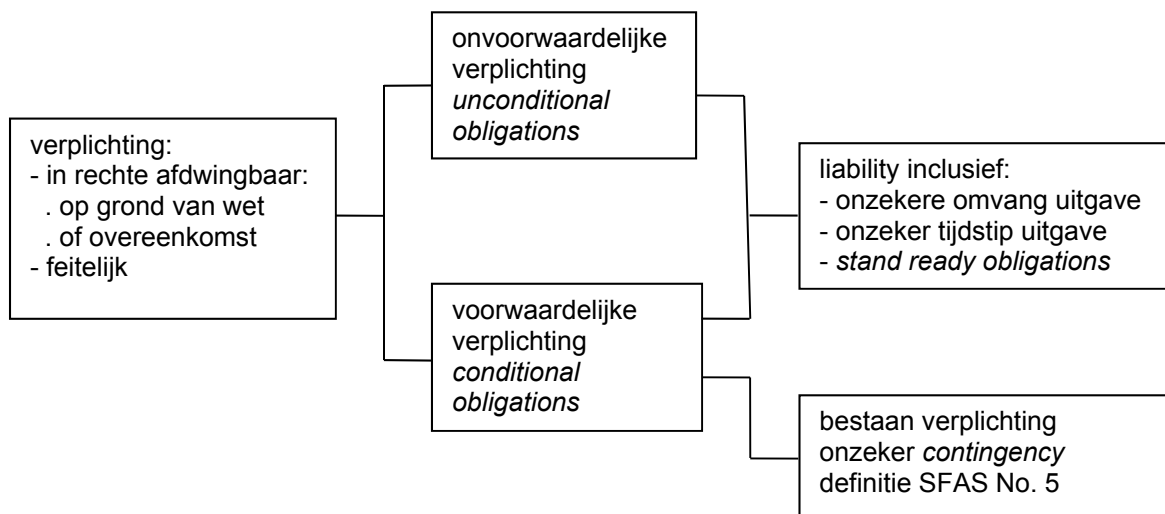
verplichting:
- in rechte afdwingbaar:
. op grond van wet
. of overeenkomst
- feitelijk

onvoorwaardelijke verplichting
unconditional obligations

voorwaardelijke verplichting
conditional obligations

liability inclusief:
- onzekere omvang uitgave
- onzeker tijdstip uitgave
- stand ready obligations

bestaan verplichting onzeker contingency definitie SFAS No. 5